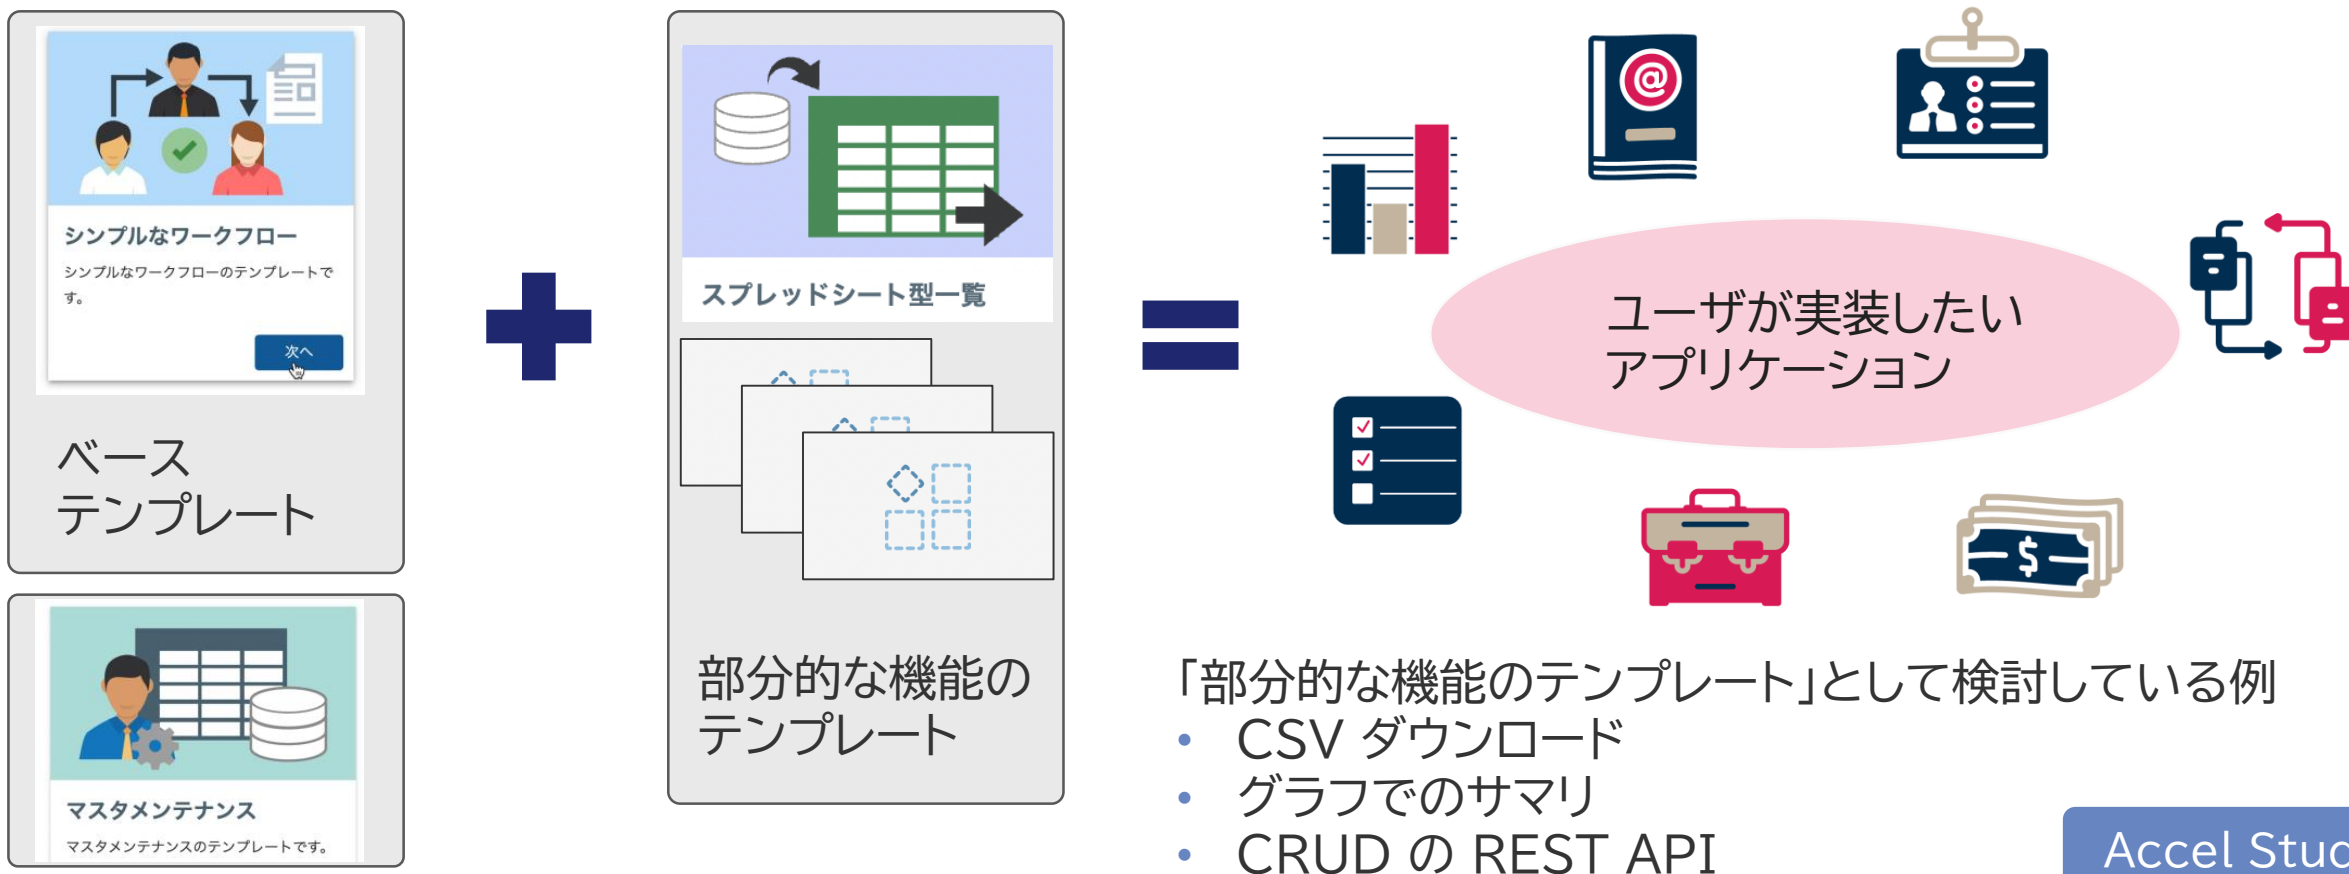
シンプルなワークフロー

シンプルなワークフローのテンプレートです。

次へ

ベース
テンプレート

マスタメンテナンス

マスタメンテナンスのテンプレートです。

スプレッドシート型一覧

部分的な機能の
テンプレート

ユーザが実装したい
アプリケーション

「部分的な機能のテンプレート」として検討している例
• CSV ダウンロード
• グラフでのサマリ
• CRUD の REST API

Accel Stuc